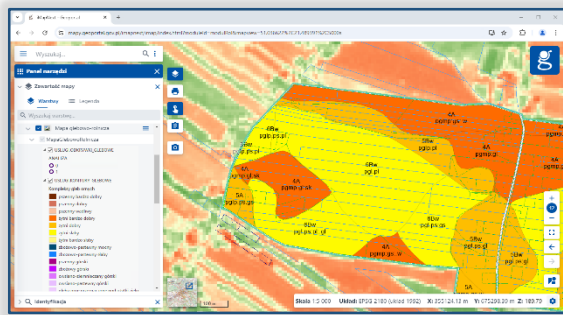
Wyszukaj...

Panel narzędzi

Zawartość mapy

Warstwy Legenda

Wyszukaj warstwę...

Mapa glebowo-rolnicza

Mapa glebowo-rolnicza

Klasa B/A

Kompleksy glebowo-rolnicze

pszenny bardzo dobry
pszenny dobry
pszenny wadliwy
żytni bardzo dobry
żytni dobry
żytni słaby
żytni bardzo słaby
zbożowo-pastewny mocny
zbożowo-pastewny słaby
pszenny górski
zbożowy górski
owsiano-ziemniaczany górski
owsiano-pastewny górski

Identyfikacja

6Bw
pgl.gs.gl

4A
pgmp.gs.w

5Bw
pgl.gs.gl

6Bw
pgl.gl

5A
pgl.gs.gl

4A
pgmp.gs.pl

4A
pgmp.gs.pl

5Bw
pgl.pl

5A
pgl.gs.gl

5Bw
pgl.pl

5Bw
pgl.pl

4A
pgmp.gs.w

5Bw
pgl.gs.pl

4A
pgmp.gs.w

Skala 1:5 000 Układ EPSG 2180 (Układ 1992) X: 387124.13 m Y: 675269.35 m Z: 169.79